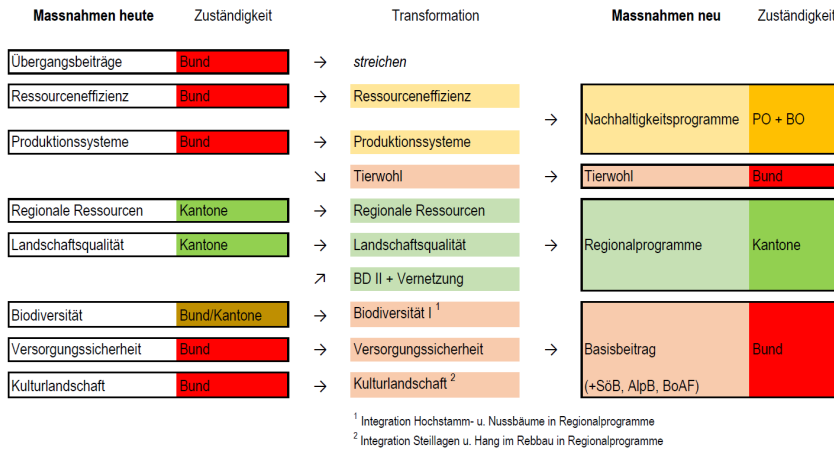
| Massnahmen heute | Zuständigkeit | | Transformation | | Massnahmen neu | Zuständigkeit |
|---|---|---|---|---|---|---|
| Übergangsbeiträge | Bund | → | streichen | | | |
| Ressourceneffizienz | Bund | → | Ressourceneffizienz | → | Nachhaltigkeitsprogramme | PO + BO |
| Produktionssysteme | Bund | → | Produktionssysteme | | | |
| | | ↘ | Tierwohl | → | Tierwohl | Bund |
| Regionale Ressourcen | Kantone | → | Regionale Ressourcen | | | |
| Landschaftsqualität | Kantone | → | Landschaftsqualität | → | Regionalprogramme | Kantone |
| | | ↗ | BD II + Vernetzung | | | |
| Biodiversität | Bund/Kantone | → | Biodiversität I $^1$ | | | |
| Versorgungssicherheit | Bund | → | Versorgungssicherheit | → | Basisbeitrag (+SöB, AlpB, BoAF) | Bund |
| Kulturlandschaft | Bund | → | Kulturlandschaft $^2$ | | | |

$^1$ Integration Hochstamm- u. Nussbäume in Regionalprogramme

$^2$ Integration Steillagen u. Hang im Rebbau in Regionalprogramme